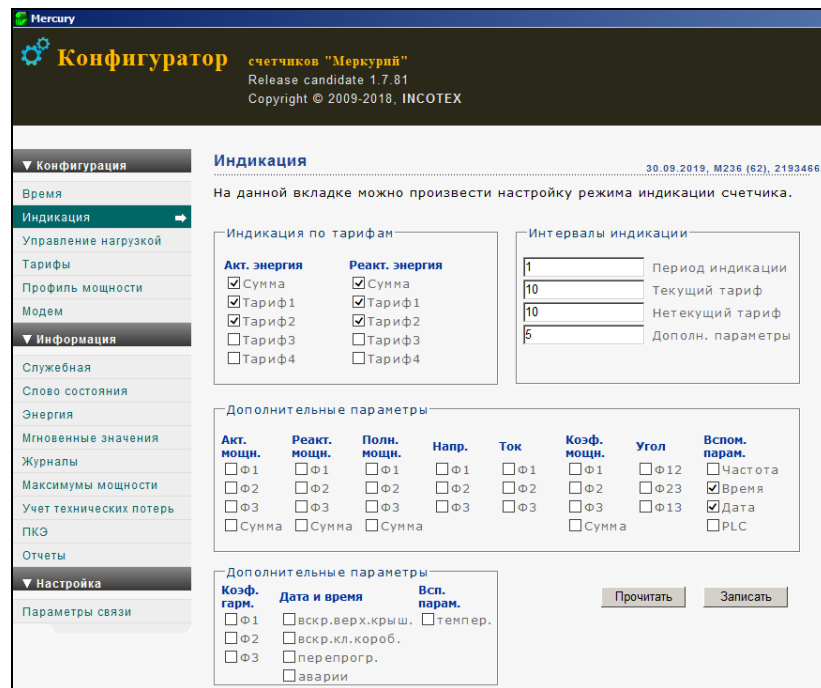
Mercury

Конфигуратор счетчиков "Меркурий"
Release candidate 1.7.81
Copyright © 2009-2018, INCOTEX

▼ Конфигурация
Время
Индикация
Управление нагрузкой
Тарифы
Профиль мощности
Модем
▼ Информация
Служебная
Слово состояния
Энергия
Мгновенные значения
Журналы
Максимумы мощности
Учет технических потерь
ПКЭ
Отчеты
▼ Настройка
Параметры связи

Индикация
30.09.2019, M236 (62), 2193466

На данной вкладке можно произвести настройку режима индикации счетчика.

Индикация по тарифам

| Акт. энергия | Реакт. энергия |
|---|---|
| ☑Сумма | ☑Сумма |
| ☑Тариф1 | ☑Тариф1 |
| ☑Тариф2 | ☑Тариф2 |
| ☐Тариф3 | ☐Тариф3 |
| ☐Тариф4 | ☐Тариф4 |

Интервалы индикации

| 1 | Период индикации |
|---|---|
| 10 | Текущий тариф |
| 10 | Нетекущий тариф |
| 5 | Дополн. параметры |

Дополнительные параметры

| Акт. мощн. | Реакт. мощн. | Полн. мощн. | Напр. | Ток | Коэф. мощн. | Угол | Вспом. парам. |
|---|---|---|---|---|---|---|---|
| ☐Ф1 | ☐Ф1 | ☐Ф1 | ☐Ф1 | ☐Ф1 | ☐Ф1 | ☐Ф12 | ☐Частота |
| ☐Ф2 | ☐Ф2 | ☐Ф2 | ☐Ф2 | ☐Ф2 | ☐Ф2 | ☐Ф23 | ☑Время |
| ☐Ф3 | ☐Ф3 | ☐Ф3 | ☐Ф3 | ☐Ф3 | ☐Ф3 | ☐Ф13 | ☑Дата |
| ☐Сумма | ☐Сумма | ☐Сумма | | | ☐Сумма | | ☐PLC |

Дополнительные параметры

| Коэф. гарм. | Дата и время | Всп. парам. |
|---|---|---|
| ☐Ф1 | ☐вскр.верх.крыш. | ☐темпер. |
| ☐Ф2 | ☐вскр.кл.короб. | |
| ☐Ф3 | ☐перепрогр. | |
| | ☐аварии | |

Прочитать
Записать